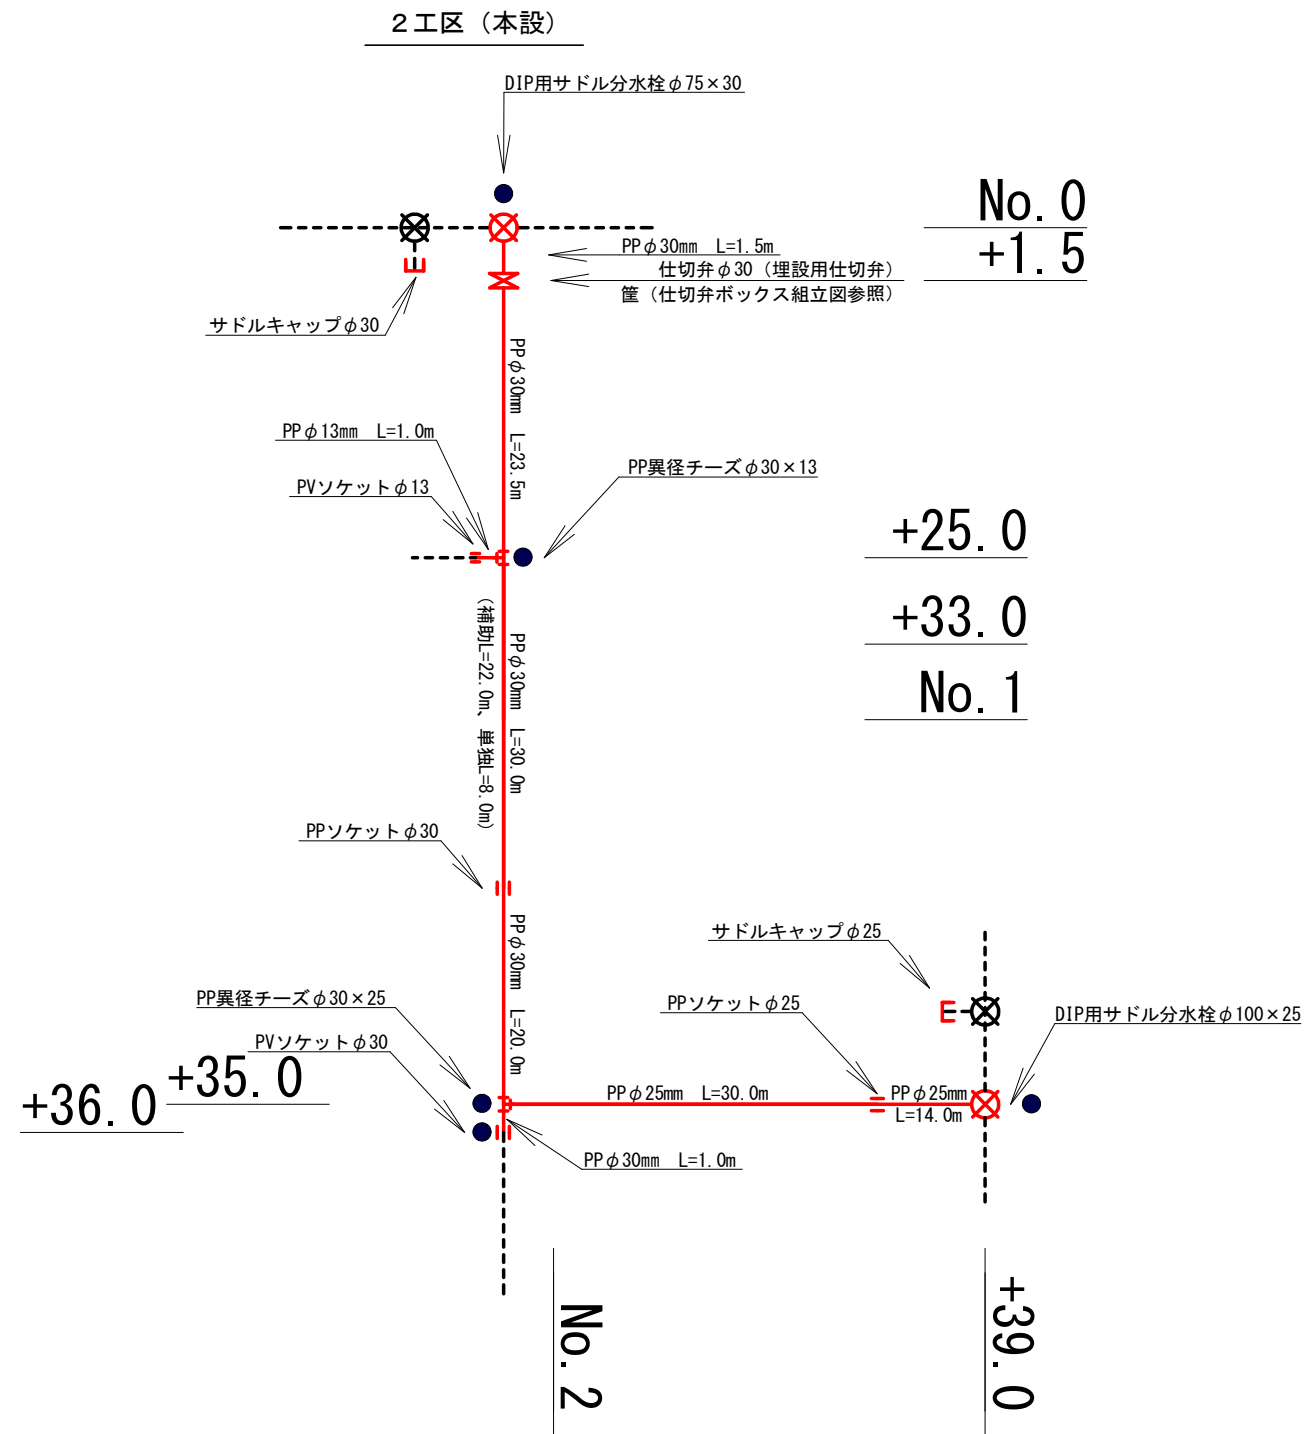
２工区（本設）

DIP用サドル分水栓$\phi$75×30

No.0
+1.5

PP$\phi$30mm　L=1.5m
仕切弁$\phi$30（埋設用仕切弁）
筐（仕切弁ボックス組立図参照）

サドルキャップ$\phi$30

PP$\phi$30mm　L=23.5m

PP$\phi$13mm　L=1.0m
PVソケット$\phi$13
PP異径チーズ$\phi$30×13

+25.0
+33.0
No.1

PP$\phi$30mm　L=30.0m
（補助L=22.0m、単独L=8.0m）

PPソケット$\phi$30

PP$\phi$30mm　L=20.0m

サドルキャップ$\phi$25
PPソケット$\phi$25
DIP用サドル分水栓$\phi$100×25

PP異径チーズ$\phi$30×25
PVソケット$\phi$30
+35.0
+36.0

PP$\phi$25mm　L=30.0m
PP$\phi$25mm
L=14.0m

PP$\phi$30mm　L=1.0m

No.2
+39.0